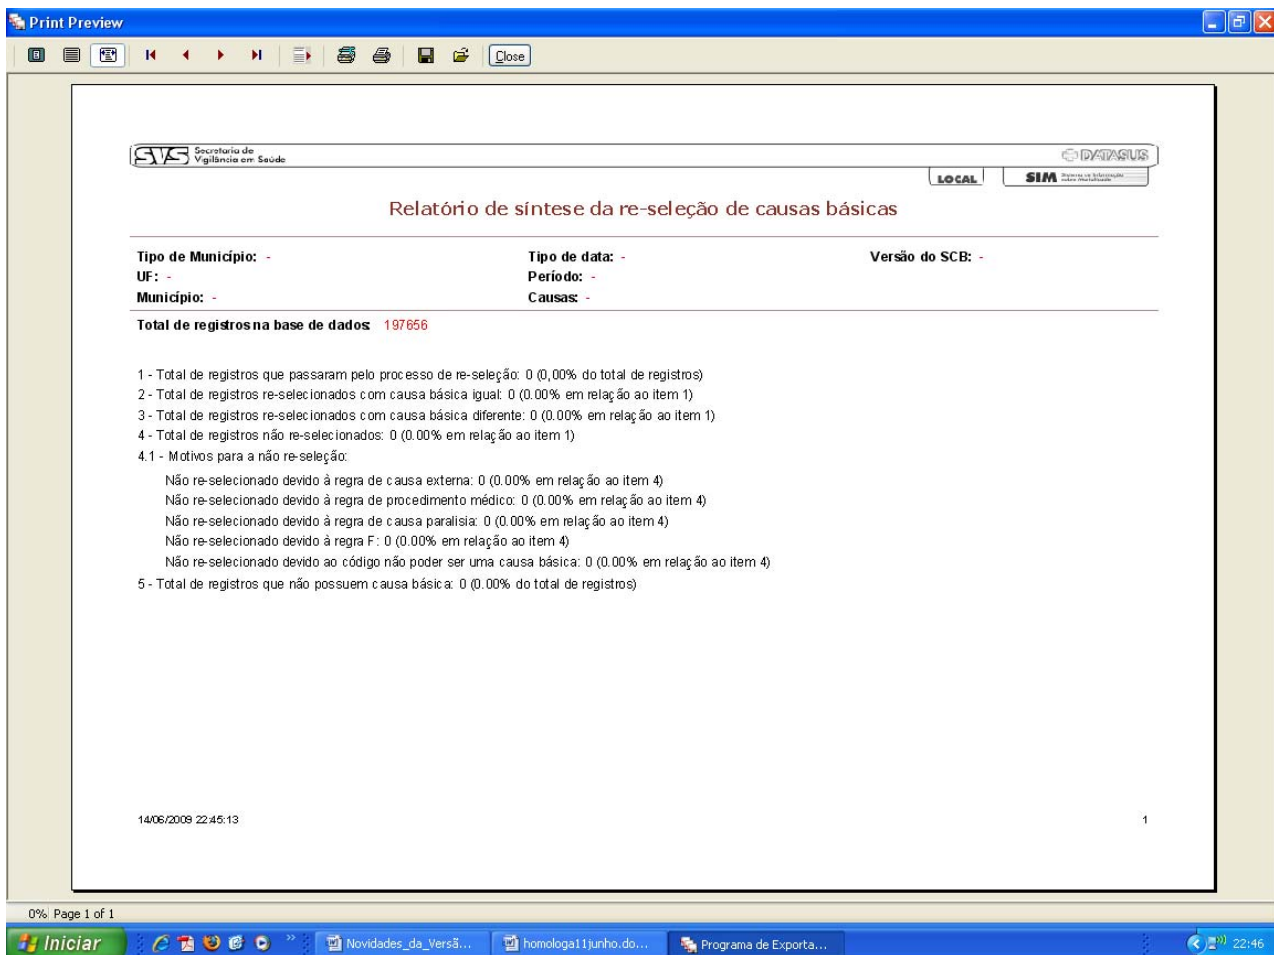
Print Preview

Close

SVS Secretaria de Vigilância em Saúde

DATASUS

LOCAL

SIM Sistema de Informação sobre Mortalidade

Relatório de síntese da re-seleção de causas básicas

Tipo de Município: -
UF: -
Município: -

Tipo de data: -
Período: -
Causas: -

Versão do SCB: -

Total de registros na base de dados: 197656

1 - Total de registros que passaram pelo processo de re-seleção: 0 (0,00% do total de registros)
2 - Total de registros re-selecionados com causa básica igual: 0 (0.00% em relação ao item 1)
3 - Total de registros re-selecionados com causa básica diferente: 0 (0.00% em relação ao item 1)
4 - Total de registros não re-selecionados: 0 (0.00% em relação ao item 1)
4.1 - Motivos para a não re-seleção:
Não re-selecionado devido à regra de causa externa: 0 (0.00% em relação ao item 4)
Não re-selecionado devido à regra de procedimento médico: 0 (0.00% em relação ao item 4)
Não re-selecionado devido à regra de causa paralisia: 0 (0.00% em relação ao item 4)
Não re-selecionado devido à regra F: 0 (0.00% em relação ao item 4)
Não re-selecionado devido ao código não poder ser uma causa básica: 0 (0.00% em relação ao item 4)
5 - Total de registros que não possuem causa básica: 0 (0.00% do total de registros)

14/06/2009 22:45:13

1

0% Page 1 of 1

Iniciar

Novidades_da_Versã...

homologa11junho.do...

Programa de Exporta...

22:46